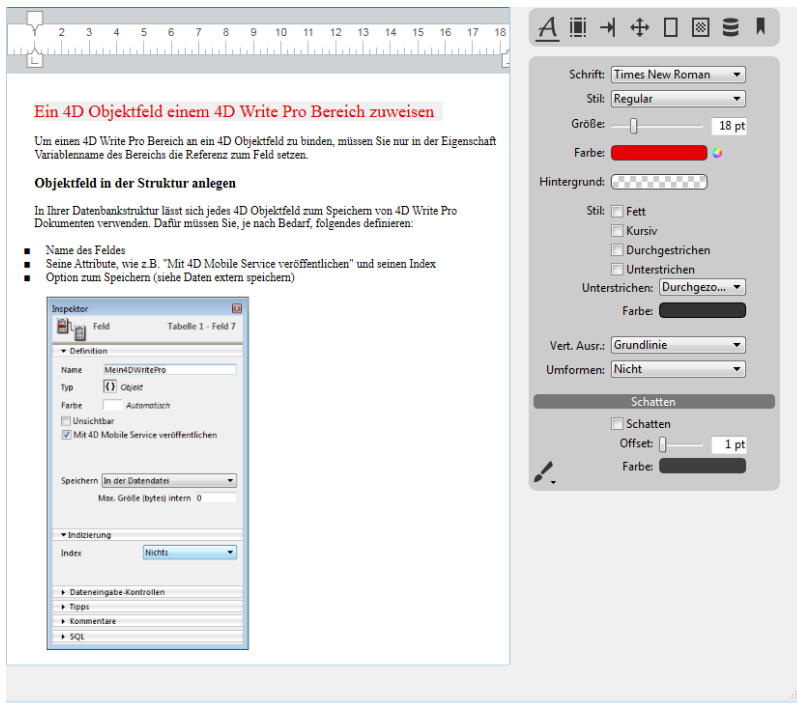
1 2 3 4 5 6 7 8 9 10 11 12 13 14 15 16 17 18

Ein 4D Objektfeld einem 4D Write Pro Bereich zuweisen

Um einen 4D Write Pro Bereich an ein 4D Objektfeld zu binden, müssen Sie nur in der Eigenschaft Variablenname des Bereichs die Referenz zum Feld setzen.

Objektfeld in der Struktur anlegen

In Ihrer Datenbankstruktur lässt sich jedes 4D Objektfeld zum Speichern von 4D Write Pro Dokumenten verwenden. Dafür müssen Sie, je nach Bedarf, folgendes definieren:

- Name des Feldes
- Seine Attribute, wie z.B. "Mit 4D Mobile Service veröffentlichen" und seinen Index
- Option zum Speichern (siehe Daten extern speichern)

Inspektor
Feld Tabelle 1 - Feld 7
Definition
Name Mein4DWritePro
Typ {} Objekt
Farbe Automatisch
Unsichtbar
Mit 4D Mobile Service veröffentlichen
Speichern In der Datendatei
Max. Größe (bytes) intern 0
Indizierung
Index Nichts
Dateneingabe-Kontrollen
Tipps
Kommentare
SQL

Schrift: Times New Roman
Stil: Regular
Größe: 18 pt
Farbe:
Hintergrund:
Stil: Fett
Kursiv
Durchgestrichen
Unterstrichen
Unterstrichen: Durchgezo...
Farbe:
Vert. Ausr.: Grundlinie
Umformen: Nicht
Schatten
Schatten
Offset: 1 pt
Farbe: